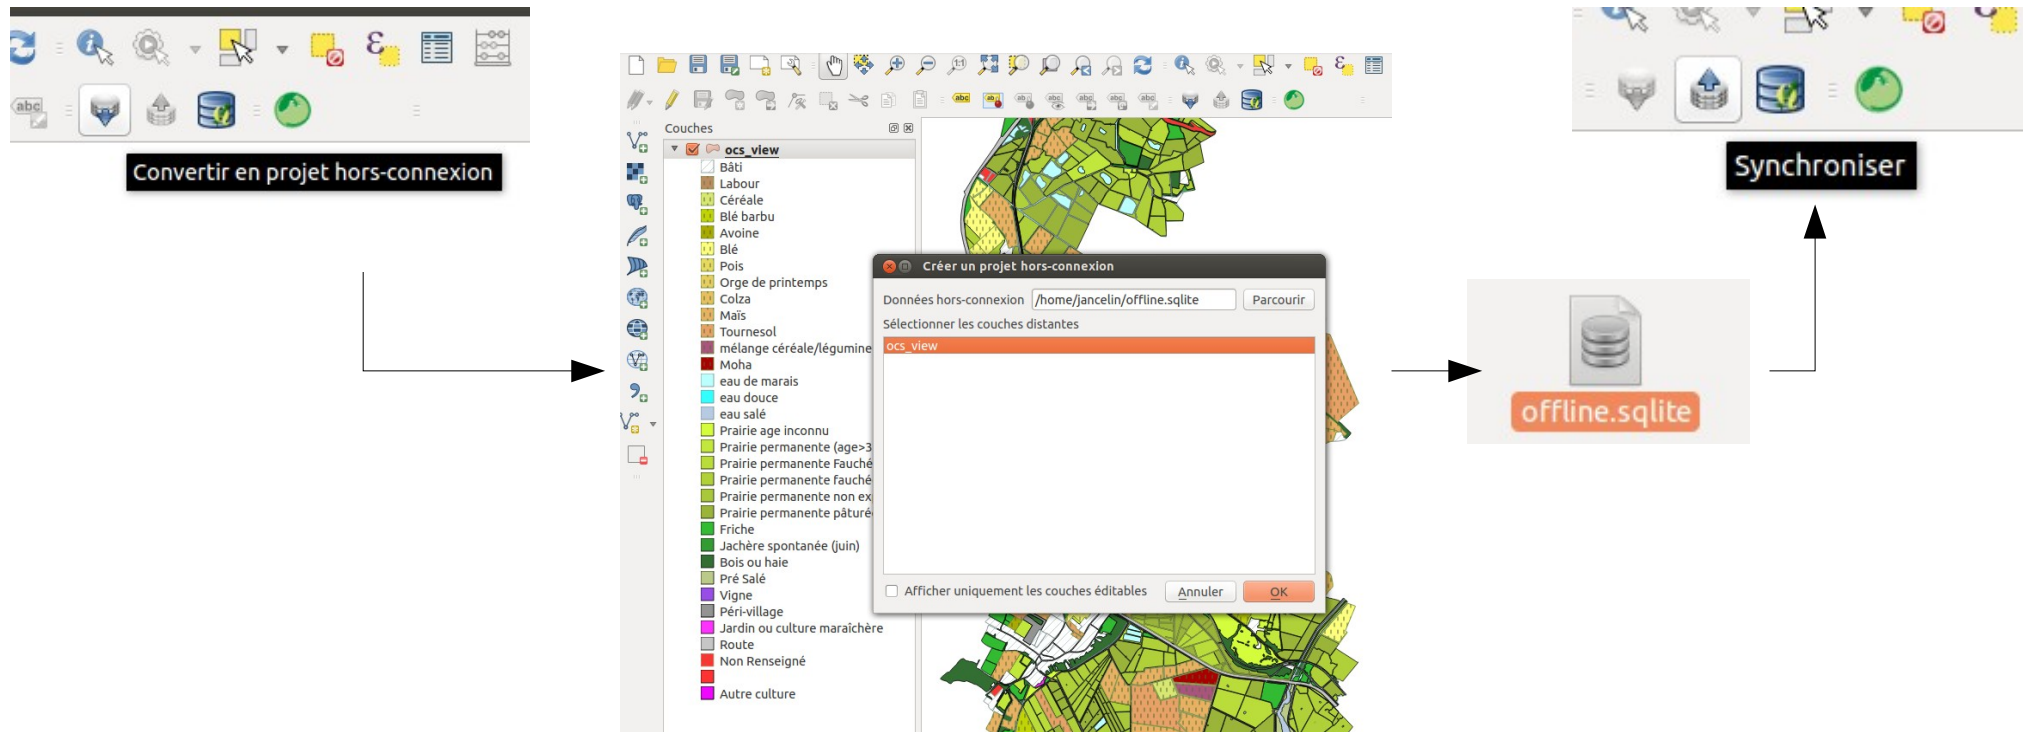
Convertir en projet hors-connexion

Couches
ocs_view
Bâti
Labour
Céréale
Blé barbu
Avoine
Blé
Pois
Orge de printemps
Colza
Maïs
Tournesol
mélange céréale/légumine
Moha
eau de marais
eau douce
eau salé
Prairie age inconnu
Prairie permanente (age>3
Prairie permanente Fauché
Prairie permanente fauché
Prairie permanente non ex
Prairie permanente pâturé
Friche
Jachère spontanée (juin)
Bois ou haie
Pré Salé
Vigne
Péri-village
Jardin ou culture maraîchère
Route
Non Renseigné
Autre culture

Créer un projet hors-connexion
Données hors-connexion /home/jancelin/offline.sqlite Parcourir
Sélectionner les couches distantes
ocs_view
Afficher uniquement les couches éditables Annuler OK

offline.sqlite

Synchroniser